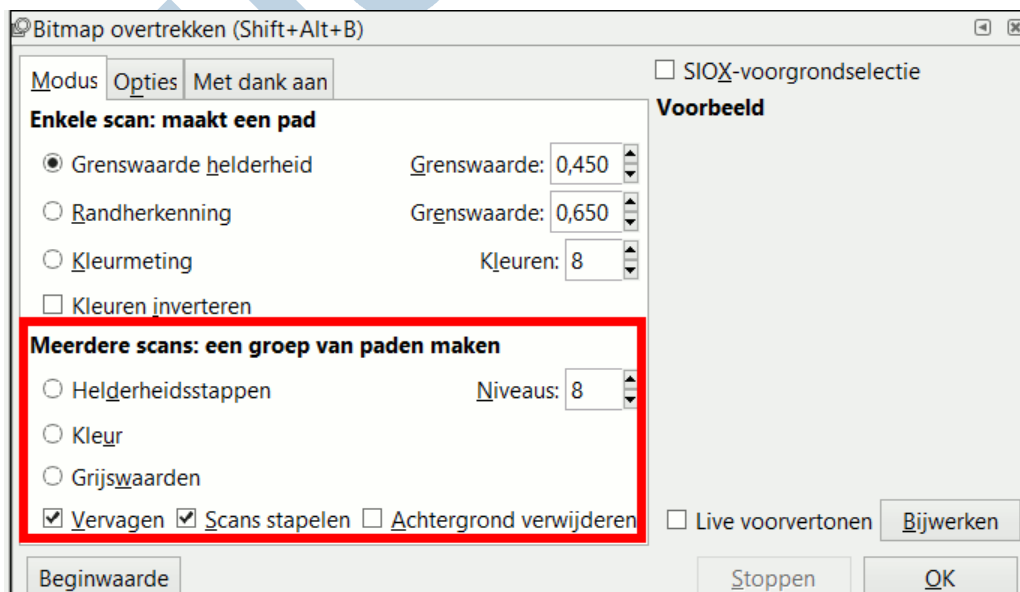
Bitmap overtrekken (Shift+Alt+B)

Modus | Opties | Met dank aan

Enkele scan: maakt een pad

◉ Grenswaarde helderheid Grenswaarde: 0,450

○ Randherkenning Grenswaarde: 0,650

○ Kleurmeting Kleuren: 8

☐ Kleuren inverteren

Meerdere scans: een groep van paden maken

○ Helderheidsstappen Niveaus: 8

○ Kleur

○ Grijswaarden

☑ Vervagen ☑ Scans stapelen ☐ Achtergrond verwijderen

☐ SIOX-voorgrondselectie

Voorbeeld

☐ Live voorvertonen Bijwerken

Beginwaarde Stoppen OK